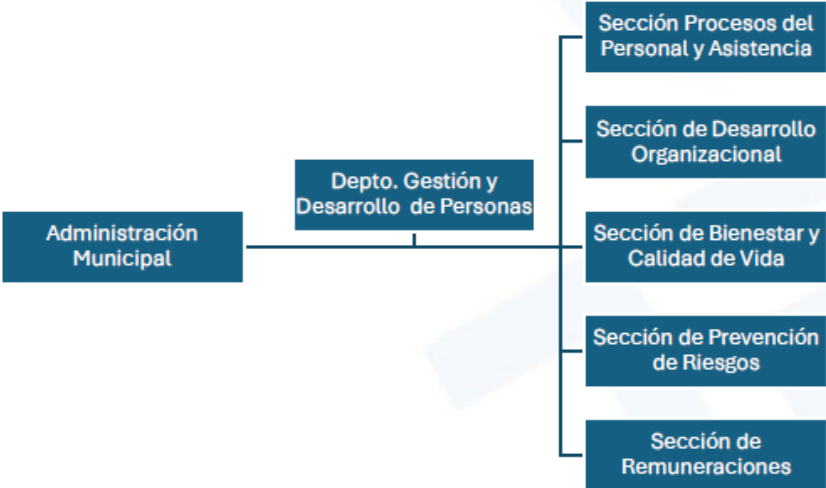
Administración Municipal

Depto. Gestión y Desarrollo de Personas

Sección Procesos del Personal y Asistencia

Sección de Desarrollo Organizacional

Sección de Bienestar y Calidad de Vida

Sección de Prevención de Riesgos

Sección de Remuneraciones